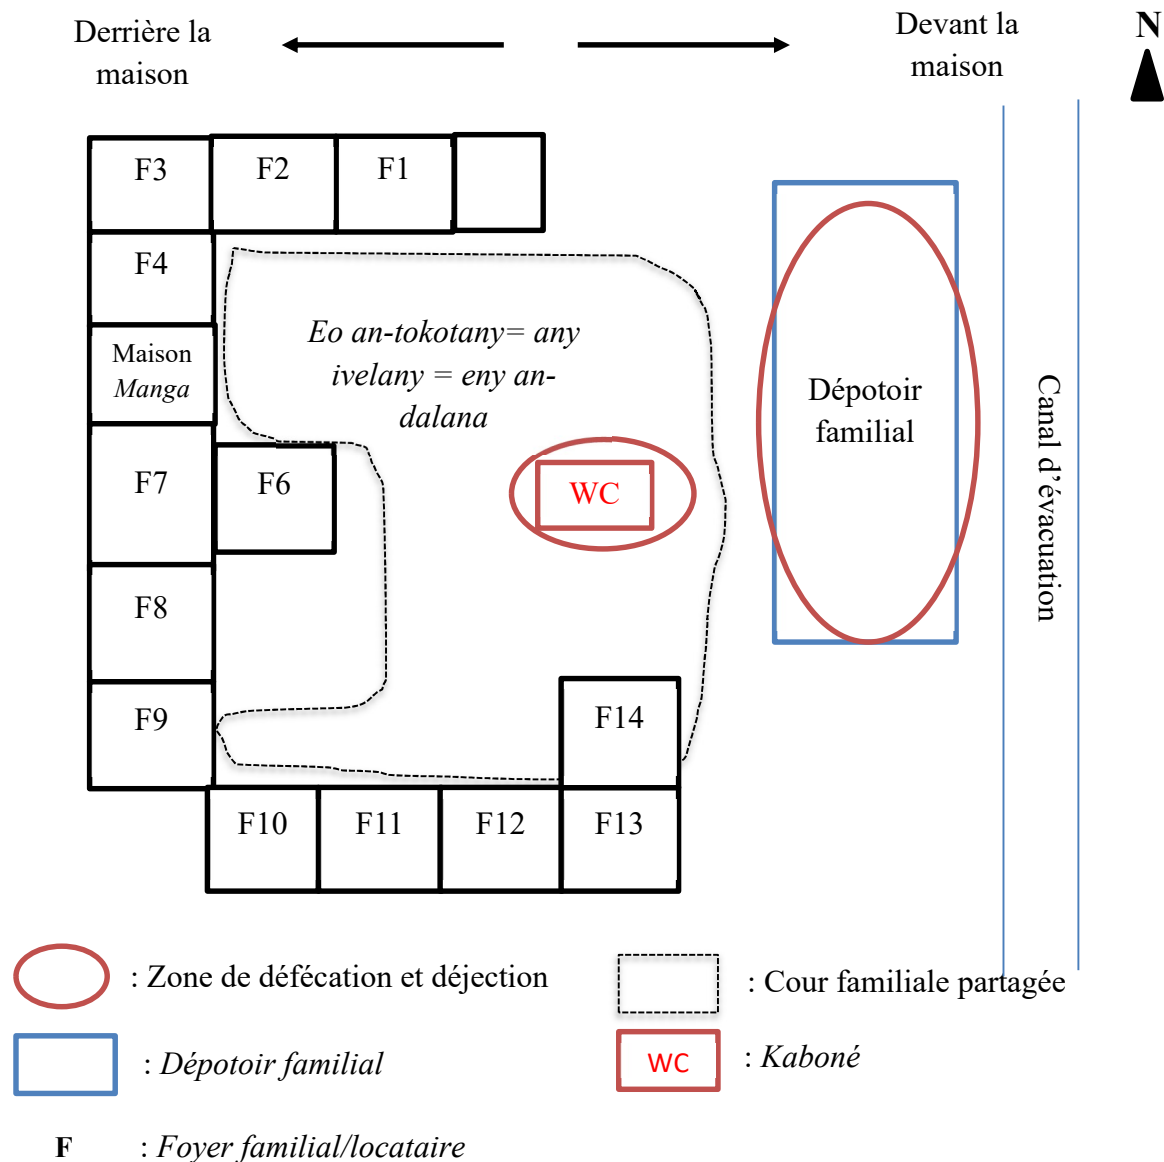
Derrière la maison

Devant la maison

N

F3

F2

F1

F4

Maison *Manga*

*Eo an-tokotany= any ivelany = eny an-dalana*

F7

F6

WC

F8

F9

F14

F10

F11

F12

F13

Dépotoir familial

Canal d'évacuation

: Zone de défécation et déjection

: Cour familiale partagée

: *Dépotoir familial*

WC

: *Kaboné*

F : *Foyer familial/locataire*